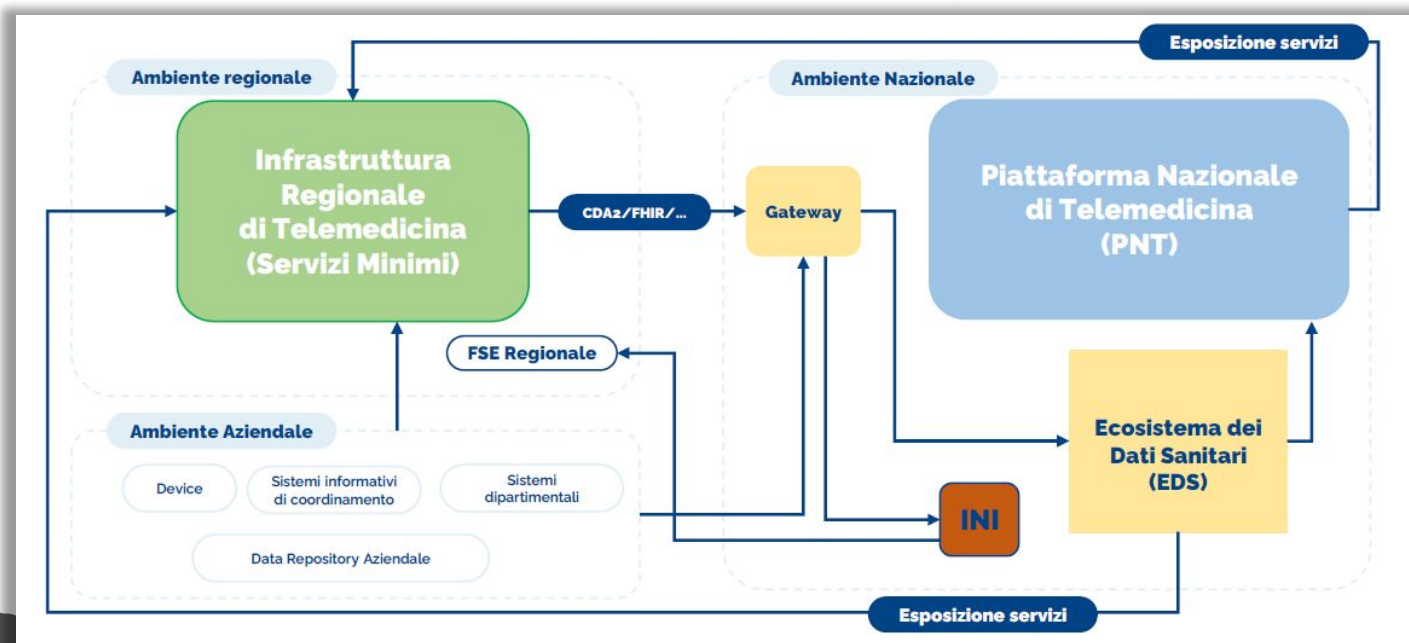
Esposizione servizi

Ambiente regionale

Infrastruttura Regionale di Telemedicina (Servizi Minimi)

CDA2/FHIR/...

Gateway

Ambiente Nazionale

Piattaforma Nazionale di Telemedicina (PNT)

FSE Regionale

Ambiente Aziendale

Device

Sistemi informativi di coordinamento

Sistemi dipartimentali

Data Repository Aziendale

Ecosistema dei Dati Sanitari (EDS)

INI

Esposizione servizi